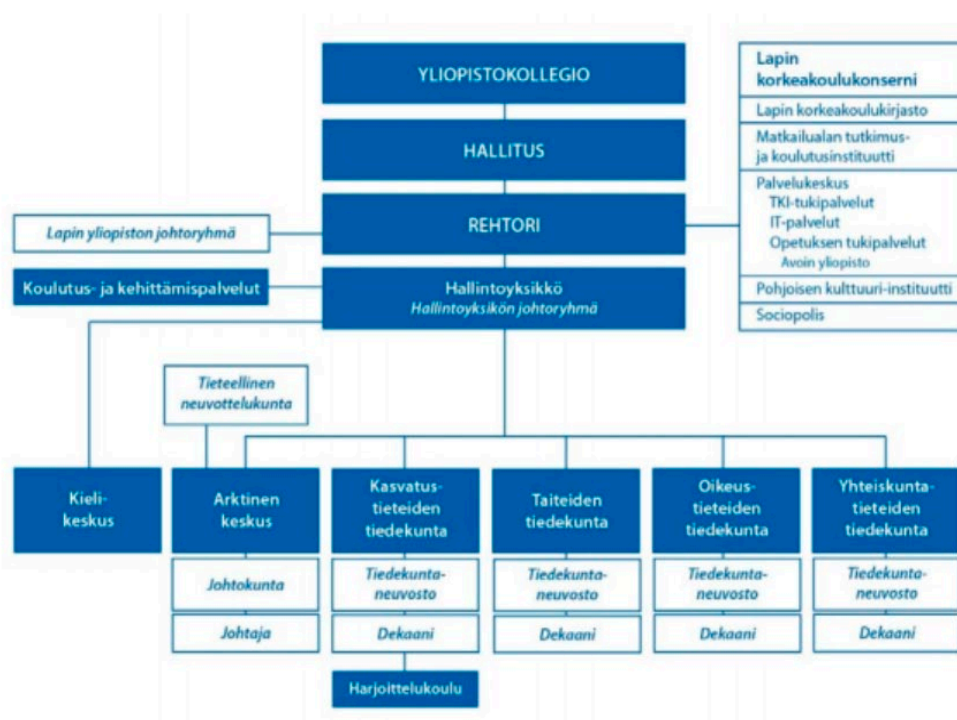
YLIOPISTOKOLLEGIO

HALLITUS

REHTORI

Lapin yliopiston johtoryhmä

Koulutus- ja kehittämispalvelut

Hallintoyksikkö
Hallintoyksikön johtoryhmä

Lapin korkeakoulukonserni
Lapin korkeakoulukirjasto
Matkailualan tutkimus- ja koulutusinstituutti
Palvelukeskus
TKI-tukipalvelut
IT-palvelut
Opetuksen tukipalvelut
Avoin yliopisto
Pohjoisen kulttuuri-instituutti
Sociopolis

Tieteellinen neuvottelukunta

Kielikeskus

Arktinen keskus
Johtokunta
Johtaja

Kasvatustieteiden tiedekunta
Tiedekuntaneuvosto
Dekaani
Harjoittelukoulu

Taiteiden tiedekunta
Tiedekuntaneuvosto
Dekaani

Oikeustieteiden tiedekunta
Tiedekuntaneuvosto
Dekaani

Yhteiskuntatieteiden tiedekunta
Tiedekuntaneuvosto
Dekaani